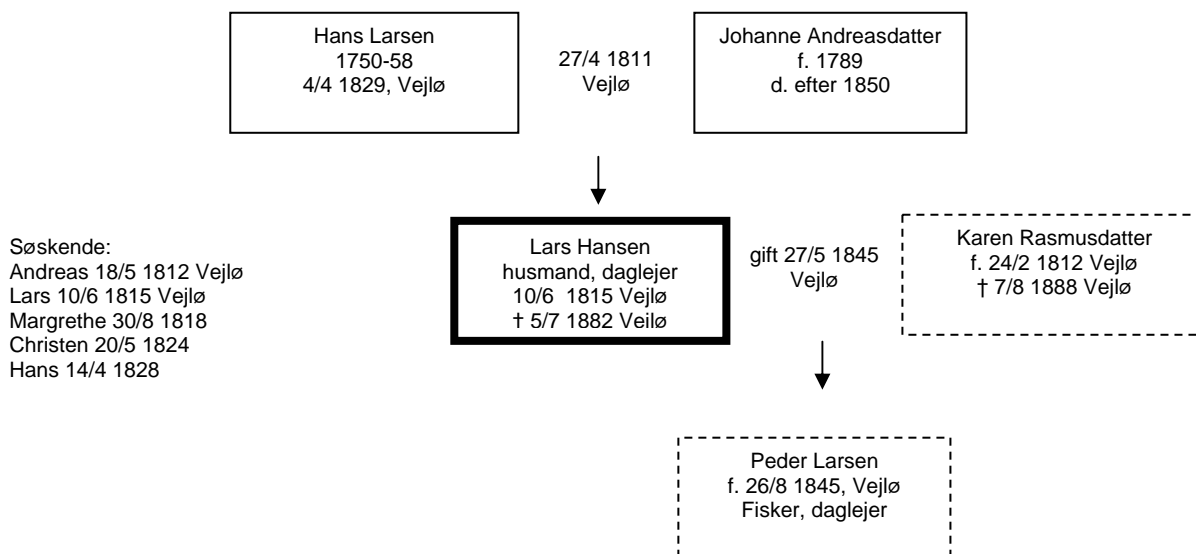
Hans Larsen
1750-58
4/4 1829, Vejlø

27/4 1811
Vejlø

Johanne Andreasdatter
f. 1789
d. efter 1850

Søskende:
Andreas 18/5 1812 Vejlø
Lars 10/6 1815 Vejlø
Margrethe 30/8 1818
Christen 20/5 1824
Hans 14/4 1828

Lars Hansen
husmand, daglejer
10/6 1815 Vejlø
† 5/7 1882 Veilø

gift 27/5 1845
Vejlø

Karen Rasmusdatter
f. 24/2 1812 Vejlø
† 7/8 1888 Vejlø

Peder Larsen
f. 26/8 1845, Vejlø
Fisker, daglejer